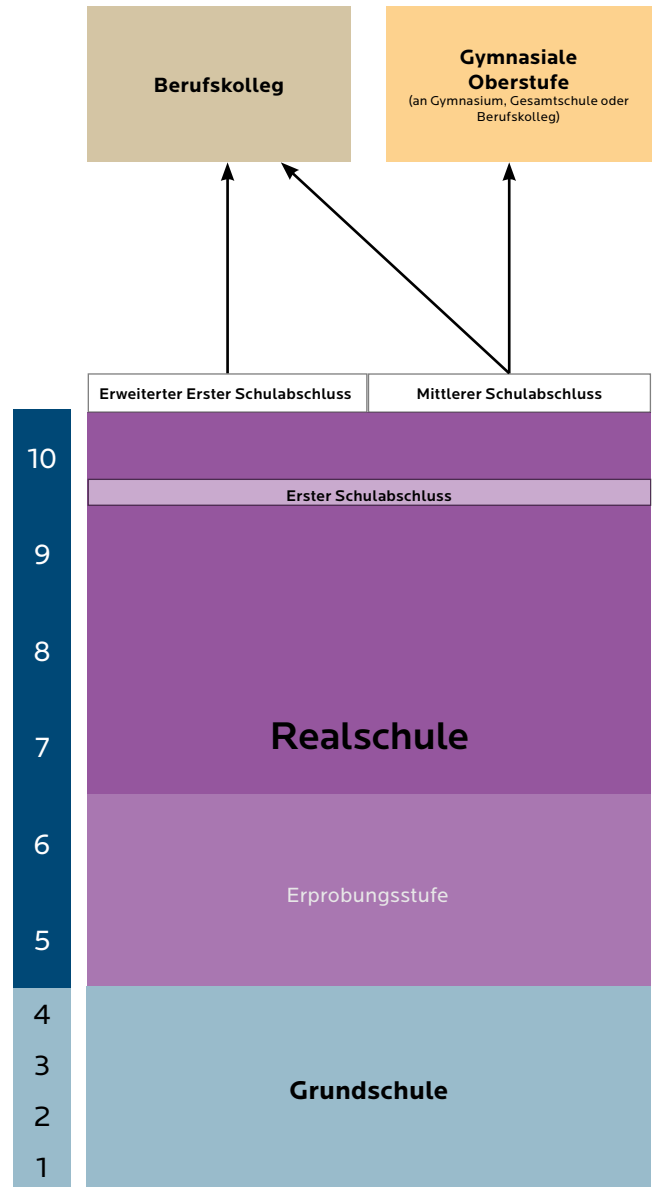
Berufskolleg

Gymnasiale Oberstufe
(an Gymnasium, Gesamtschule oder Berufskolleg)

Erweiterter Erster Schulabschluss

Mittlerer Schulabschluss

10

Erster Schulabschluss

9

8

7

Realschule

6

Erprobungsstufe

5

4

3

2

1

Grundschule